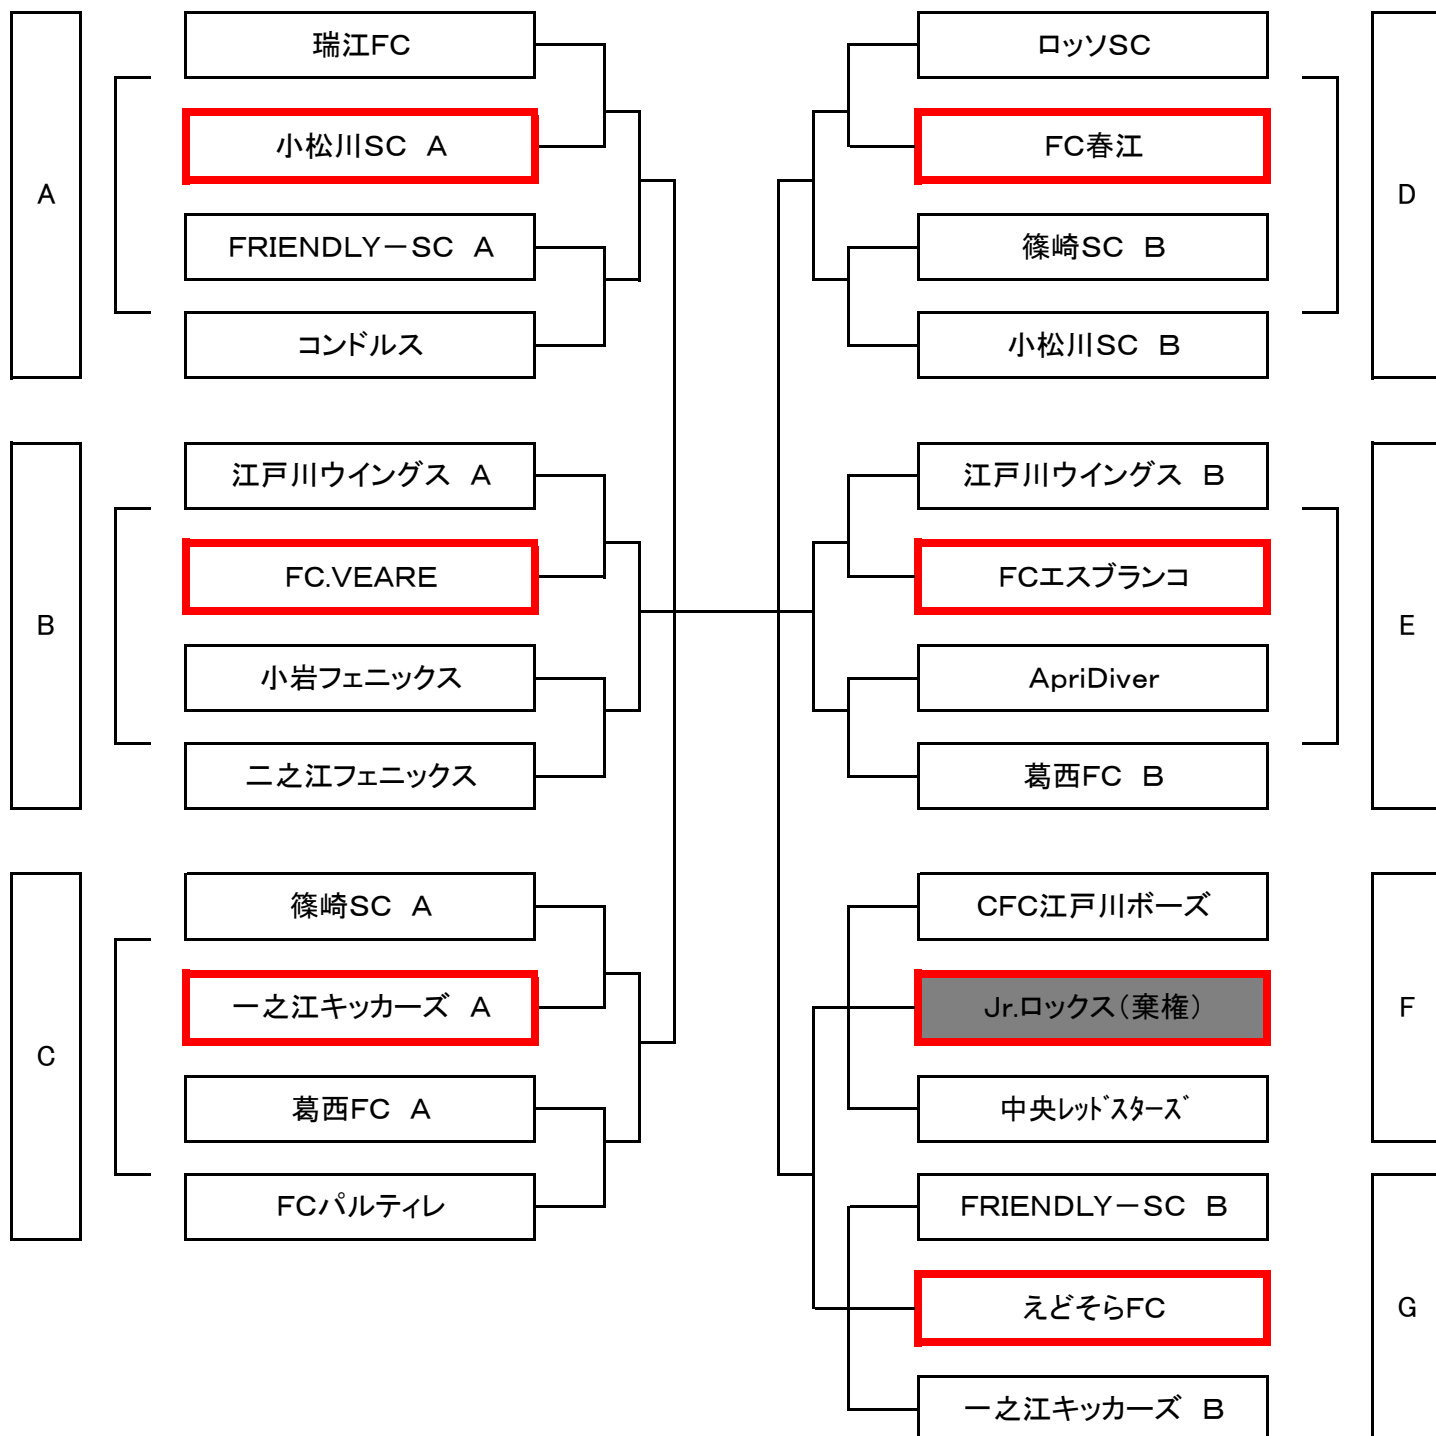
A

瑞江FC

小松川SC　A

FRIENDLY－SC　A

コンドルス

B

江戸川ウイングス　A

FC.VEARE

小岩フェニックス

二之江フェニックス

C

篠崎SC　A

一之江キッカーズ　A

葛西FC　A

FCパルティレ

ロッソSC

FC春江

篠崎SC　B

小松川SC　B

D

江戸川ウイングス　B

FCエスプランコ

ApriDiver

葛西FC　B

E

CFC江戸川ボーズ

Jr.ロックス（棄権）

中央ﾚｯﾄﾞｽﾀｰｽﾞ

F

FRIENDLY－SC　B

えどそらFC

一之江キッカーズ　B

G